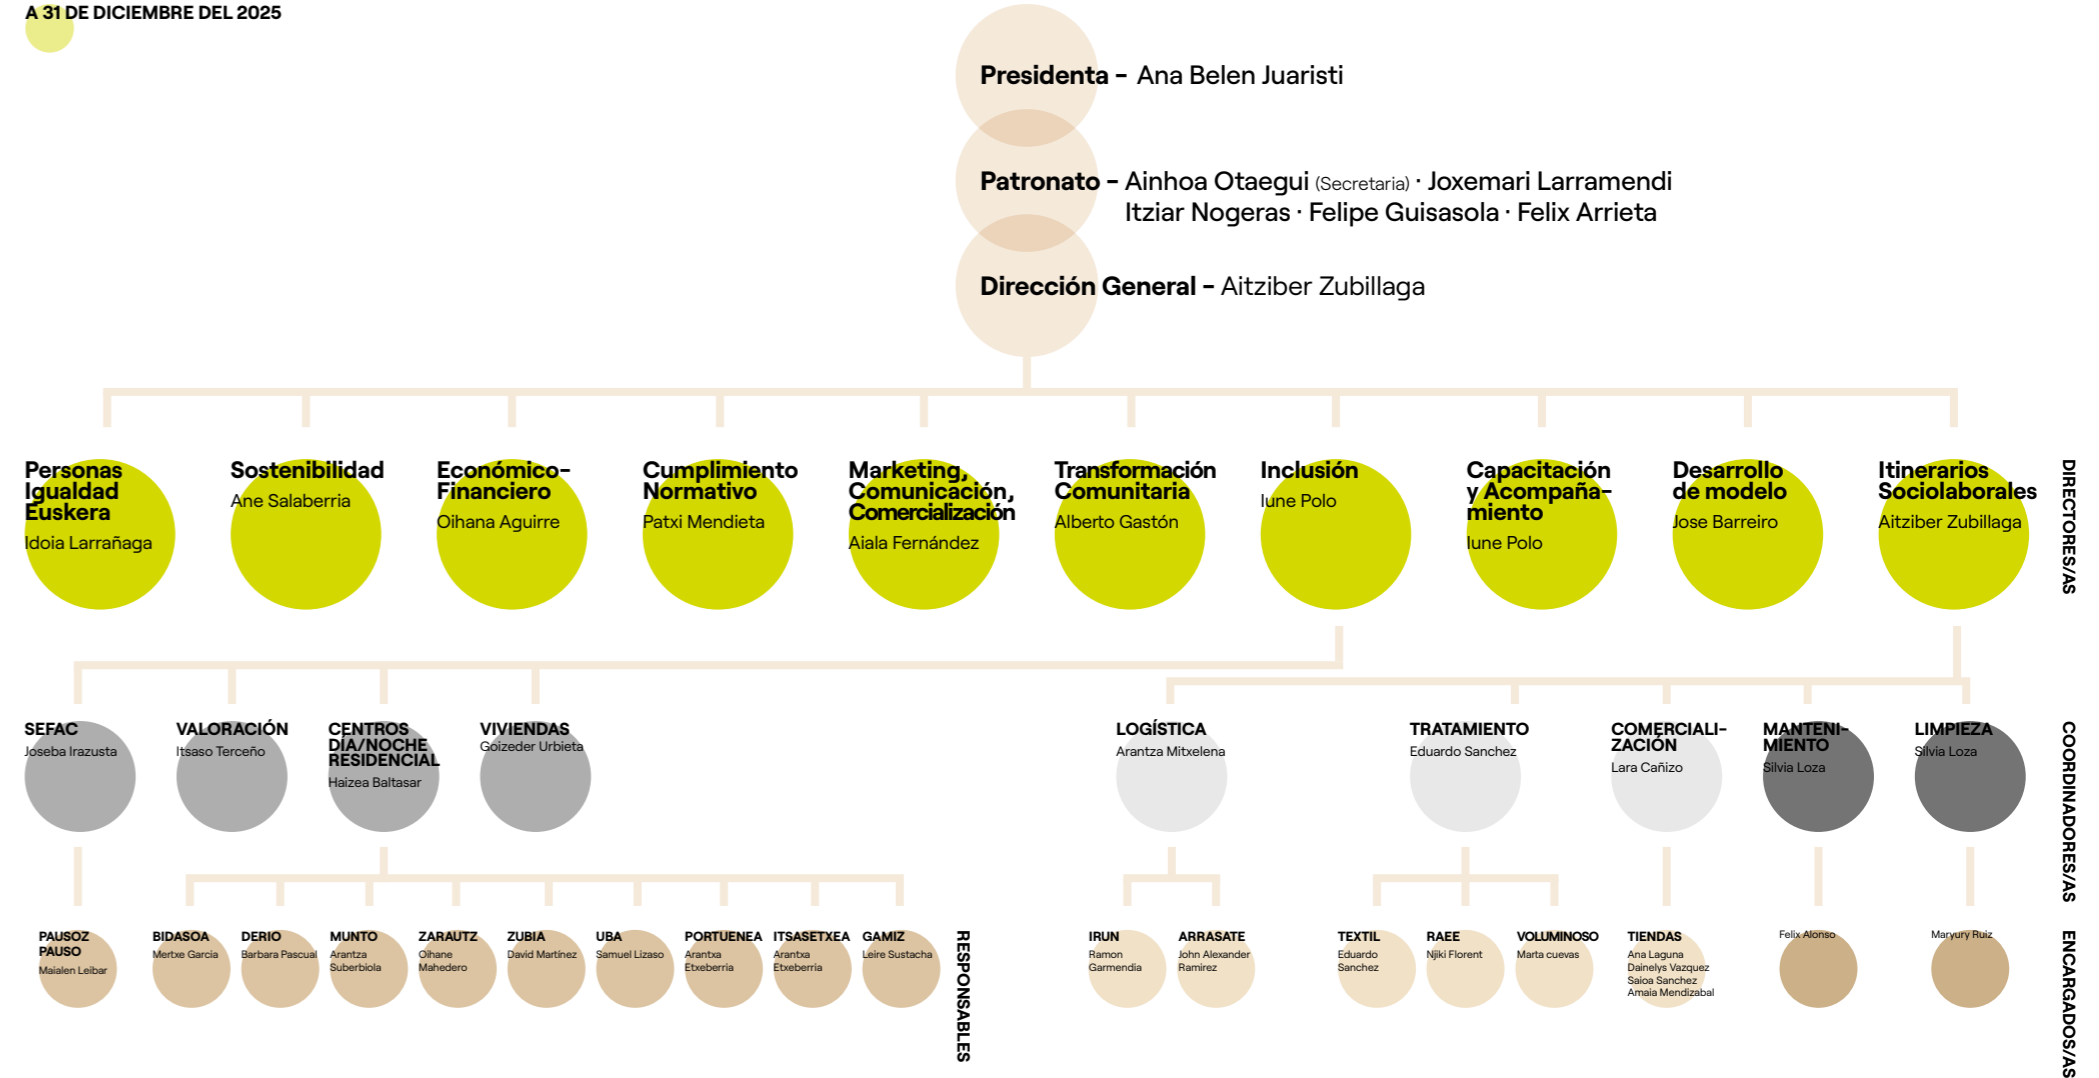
A 31 DE DICIEMBRE DEL 2025

Presidenta – Ana Belen Juaristi

Patronato – Ainhoa Otaegui (Secretaria) · Joxemari Larramendi Itziar Nogeras · Felipe Guisasola · Felix Arrieta

Dirección General – Aitziber Zubillaga

Personas Igualdad Euskera
Idoia Larrañaga

Sostenibilidad
Ane Salaberria

Económico-Financiero
Oihana Aguirre

Cumplimiento Normativo
Patxi Mendieta

Marketing, Comunicación, Comercialización
Aiala Fernández

Transformación Comunitaria
Alberto Gastón

Inclusión
Iune Polo

Capacitación y Acompañamiento
Iune Polo

Desarrollo de modelo
Jose Barreiro

Itinerarios Sociolaborales
Aitziber Zubillaga

DIRECTORES/AS

SEFAC
Joseba Irazusta

VALORACIÓN
Itsaso Terceño

CENTROS DÍA/NOCHE RESIDENCIAL
Haizea Baltasar

VIVIENDAS
Goizeder Urbieta

LOGÍSTICA
Arantza Mitxelena

TRATAMIENTO
Eduardo Sanchez

COMERCIALIZACIÓN
Lara Cañizo

MANTENIMIENTO
Silvia Loza

LIMPIEZA
Silvia Loza

COORDINADORES/AS

PAUSOZ PAUSO
Maialen Leibar

BIDASOA
Mertxe Garcia

DERIO
Barbara Pascual

MUNTO
Arantza Suberbiola

ZARAUTZ
Oihane Mahedero

ZUBIA
David Martinez

UBA
Samuel Lizaso

PORTUENEA
Arantxa Etxeberria

ITSASETXEA
Arantxa Etxeberria

GAMIZ
Leire Sustacha

RESPONSABLES

IRUN
Ramon Garmendia

ARRASATE
John Alexander Ramirez

TEXTIL
Eduardo Sanchez

RAEE
Njiki Florent

VOLUMINOSO
Marta cuevas

TIENDAS
Ana Laguna
Dainelys Vazquez
Saioa Sanchez
Amaia Mendizabal

Felix Alonso

Maryury Ruiz

ENCARGADOS/AS